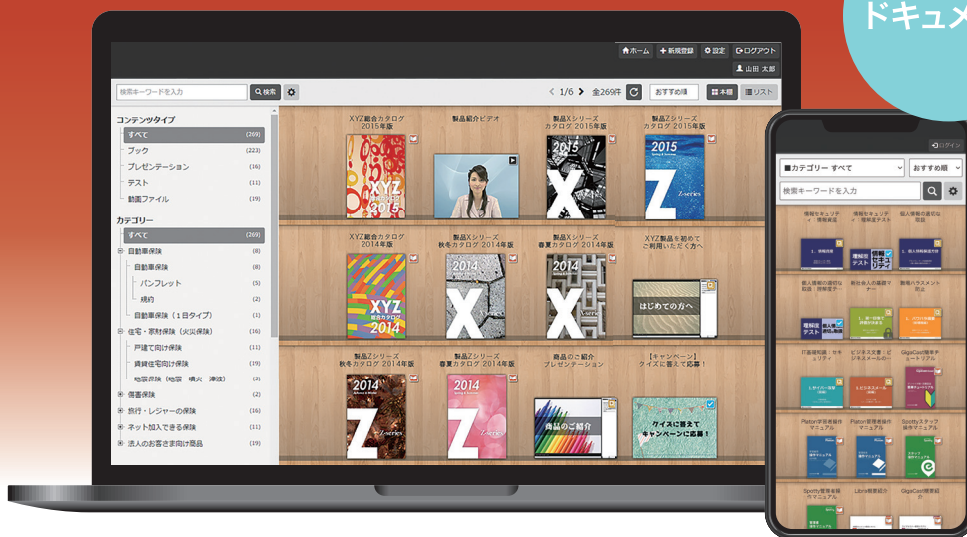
ドキュメ

ホーム
新規登録
設定
ログアウト
山田 太郎

検索キーワードを入力
検索
1/6
全269件
おすすめ順
本棚
リスト

コンテンツタイプ
すべて (269)
ブック (223)
プレゼンテーション (16)
テスト (11)
動画ファイル (19)

カテゴリー
すべて (269)
自動車保険 (8)
自動車保険 (8)
パンフレット (5)
規約 (2)
自動車保険（1日タイプ） (1)
住宅・家財保険（火災保険） (16)
戸建て向け保険 (11)
賃貸住宅向け保険 (19)
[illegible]
傷害保険 (2)
旅行・レジャーの保険 (16)
ネット加入できる保険 (11)
法人のお客さま向け商品 (19)

XYZ総合カタログ 2015年版
XYZ 総合カタログ 2015
製品紹介ビデオ
製品Xシリーズ カタログ 2015年版
2015 X
製品Zシリーズ カタログ 2015年版
2015 Z Z-series
XYZ総合カタログ 2014年版
XYZ 総合カタログ 2014
製品Xシリーズ 秋冬カタログ 2014年版
2014 X
製品Xシリーズ 春夏カタログ 2014年版
2014 X
XYZ製品を初めてご利用いただく方へ
はじめての方へ
製品Zシリーズ 秋冬カタログ 2014年版
2014 Z Z-series
製品Zシリーズ 春夏カタログ 2014年版
2014 Z Z-series
商品のご紹介 プレゼンテーション
商品のご紹介
【キャンペーン】 クイズに答えて応募！
クイズに答えて キャンペーンに応募！

ログイン
カテゴリー すべて
おすすめ順
検索キーワードを入力
情報セキュリティ
情報セキュリティ
個人情報の適切な取扱
理解度テスト
個人情報の取扱いと
新社会人の基礎マナー
職場ハラスメント防止
理解度テスト
IT基礎知識・セキュリティ
ビジネス文書・ビジネスメール
GigaCast簡単チュートリアル
Platon学習者操作マニュアル
Platon管理者操作マニュアル
Spotty スタッフ操作マニュアル
Spotty管理者操作マニュアル
Libra構築紹介
GigaCast構築紹介